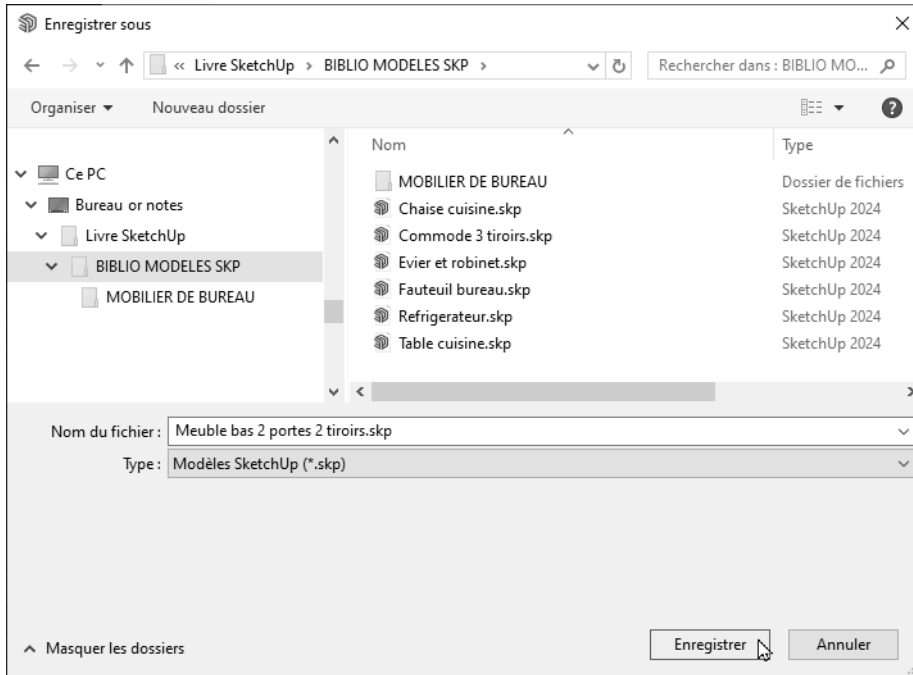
Enregistrer sous

« Livre SketchUp › BIBLIO MODELES SKP ›

Rechercher dans : BIBLIO MO...

Organiser ▾ Nouveau dossier

Ce PC
Bureau or notes
Livre SketchUp
BIBLIO MODELES SKP
MOBILIER DE BUREAU

| Nom | Type |
|---|---|
| MOBILIER DE BUREAU | Dossier de fichiers |
| Chaise cuisine.skp | SketchUp 2024 |
| Commode 3 tiroirs.skp | SketchUp 2024 |
| Evier et robinet.skp | SketchUp 2024 |
| Fauteuil bureau.skp | SketchUp 2024 |
| Refrigerateur.skp | SketchUp 2024 |
| Table cuisine.skp | SketchUp 2024 |

Nom du fichier : Meuble bas 2 portes 2 tiroirs.skp

Type : Modèles SketchUp (*.skp)

Masquer les dossiers

Enregistrer Annuler